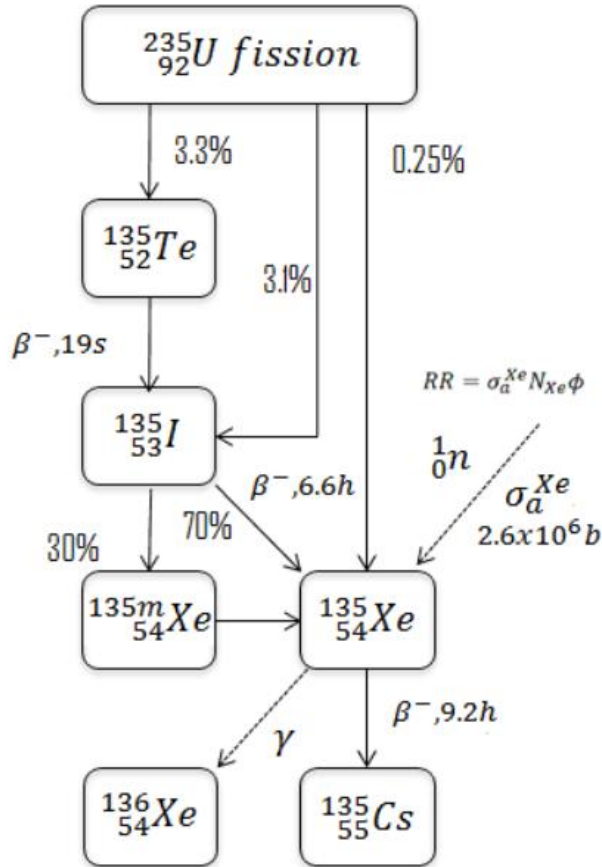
$^{235}_{92}U\ fission$

3.3%

0.25%

$^{135}_{52}Te$

3.1%

$\beta^-, 19s$

$RR = \sigma_a^{Xe} N_{Xe} \phi$

$^{135}_{53}I$

$^{1}_{0}n$

$\sigma_a^{Xe}$

$2.6x10^6 b$

$\beta^-, 6.6h$

70%

30%

$^{135m}_{54}Xe$

$^{135}_{54}Xe$

$\beta^-, 9.2h$

$\gamma$

$^{136}_{54}Xe$

$^{135}_{55}Cs$